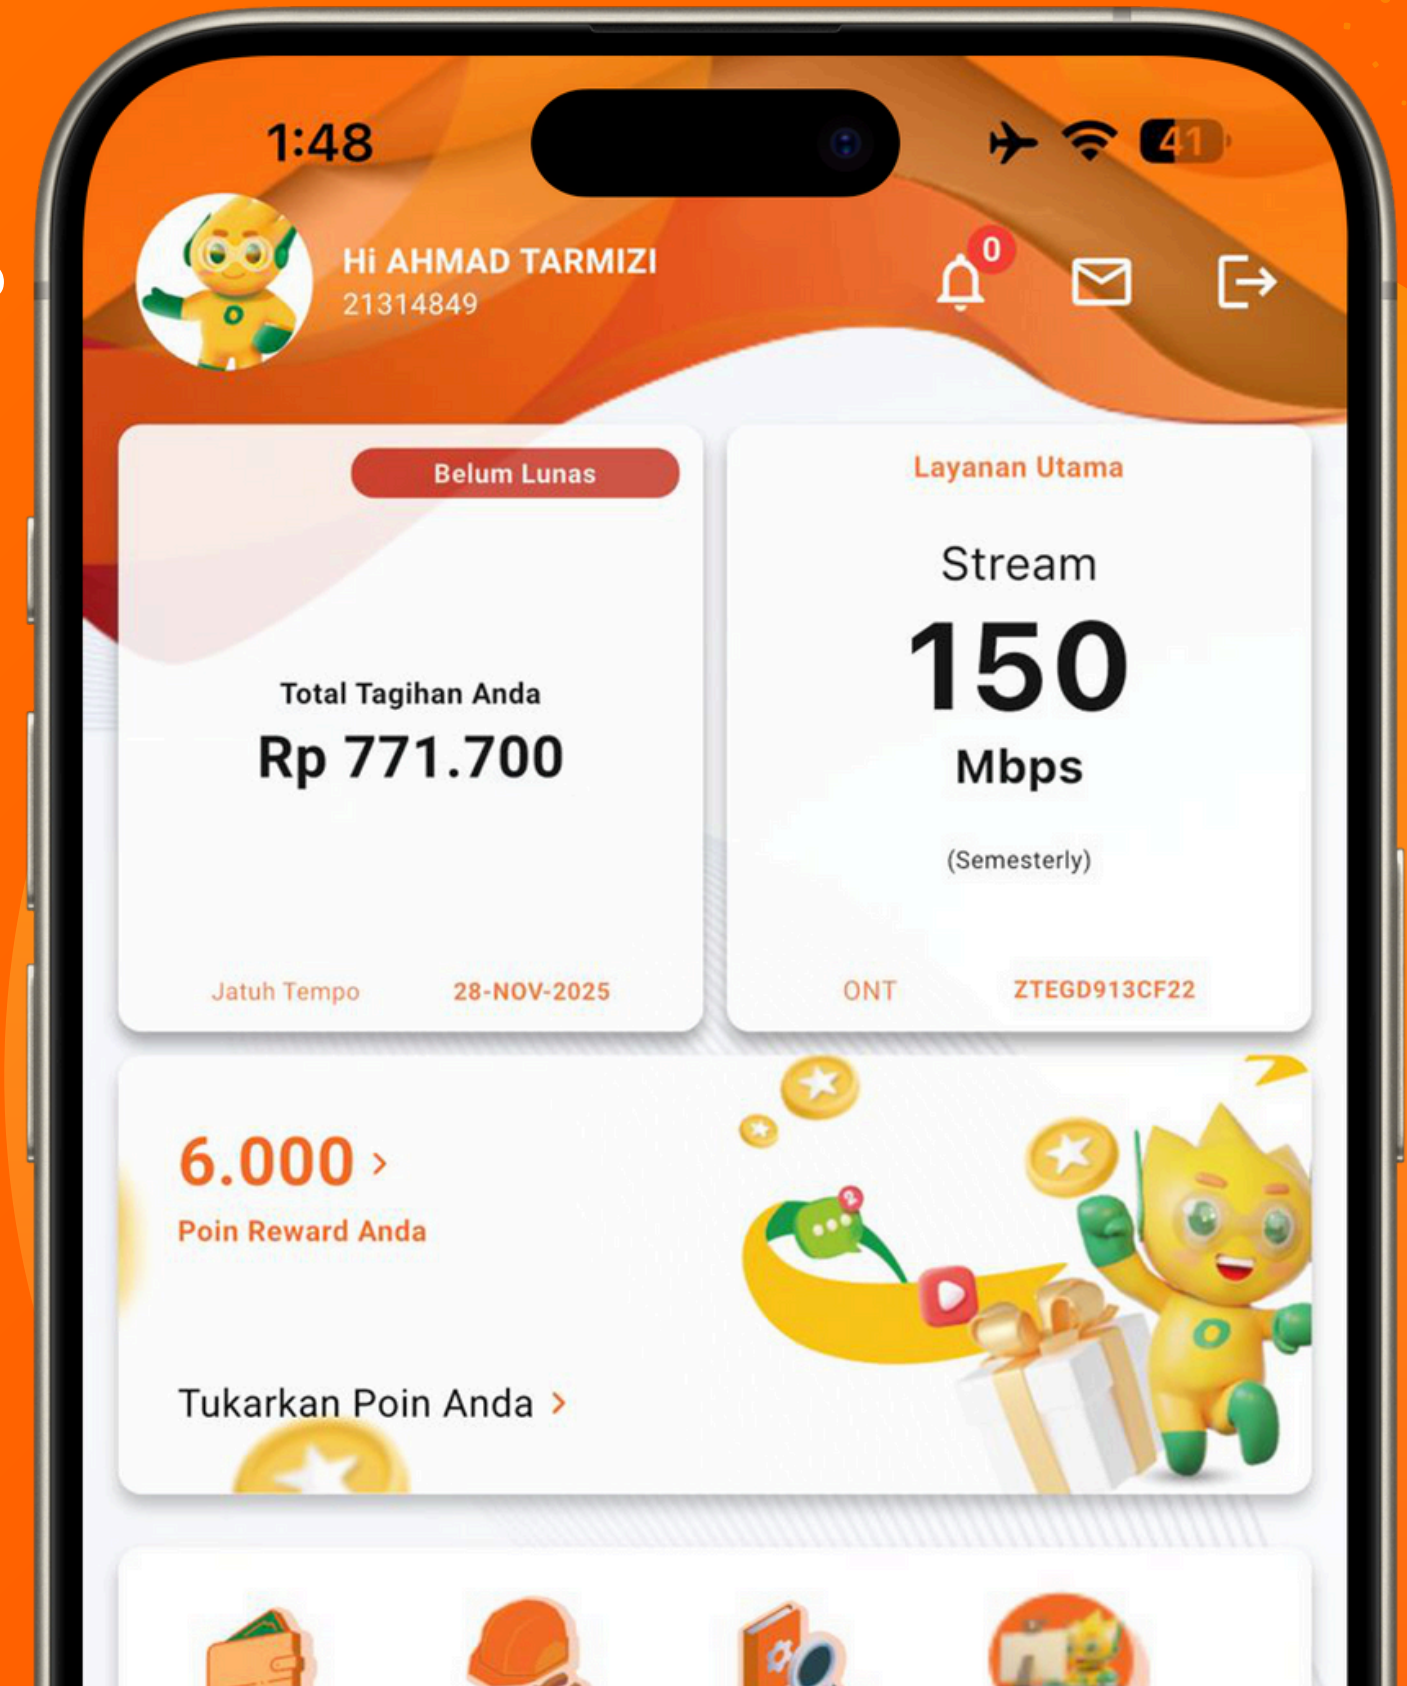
1:48

41

Hi AHMAD TARMIZI
21314849

0

Belum Lunas

Total Tagihan Anda
Rp 771.700

Jatuh Tempo 28-NOV-2025

Layanan Utama

Stream
150
Mbps

(Semesterly)

ONT ZTEGD913CF22

6.000 >
Poin Reward Anda

Tukarkan Poin Anda >